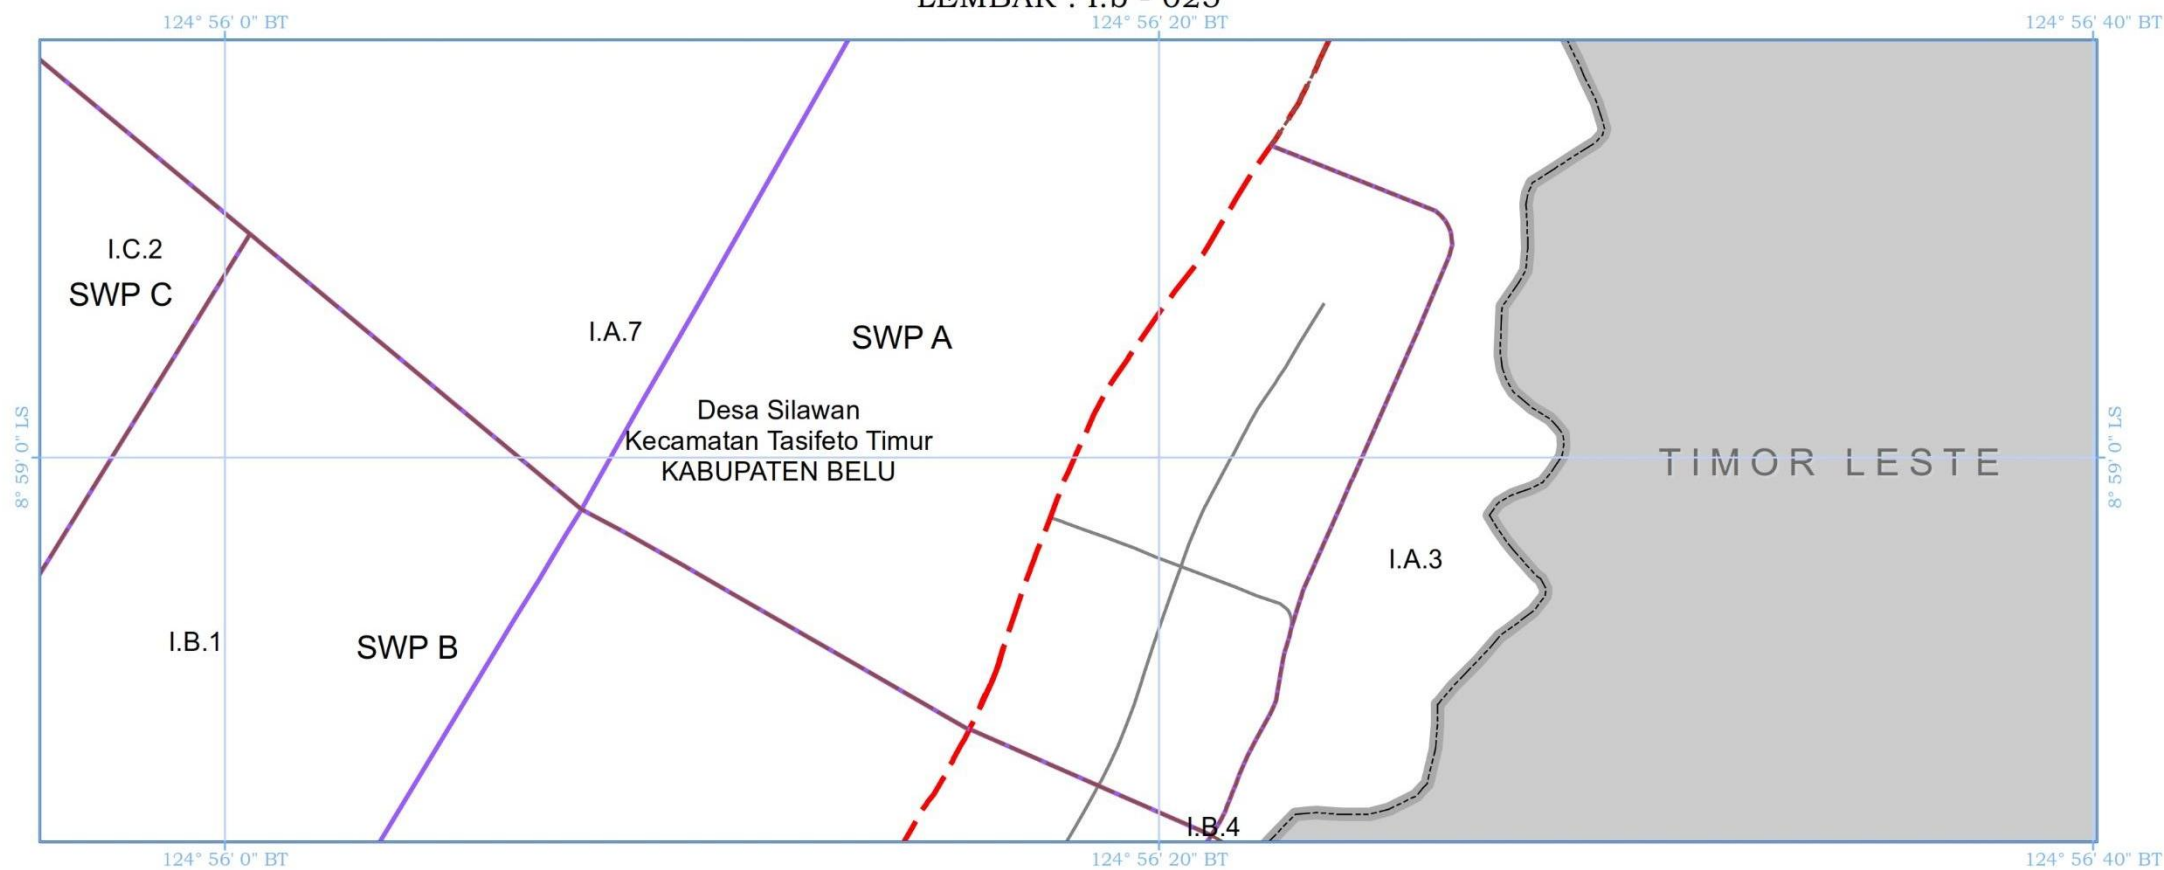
LEMBAR : I.b - 023

124° 56' 0" BT
124° 56' 20" BT
124° 56' 40" BT

8° 59' 0" LS

I.C.2
SWP C

I.A.7

SWP A

Desa Silawan
Kecamatan Tasifeto Timur
KABUPATEN BELU

TIMOR LESTE

8° 59' 0" LS

I.A.3

I.B.1

SWP B

I.B.4

124° 56' 0" BT
124° 56' 20" BT
124° 56' 40" BT